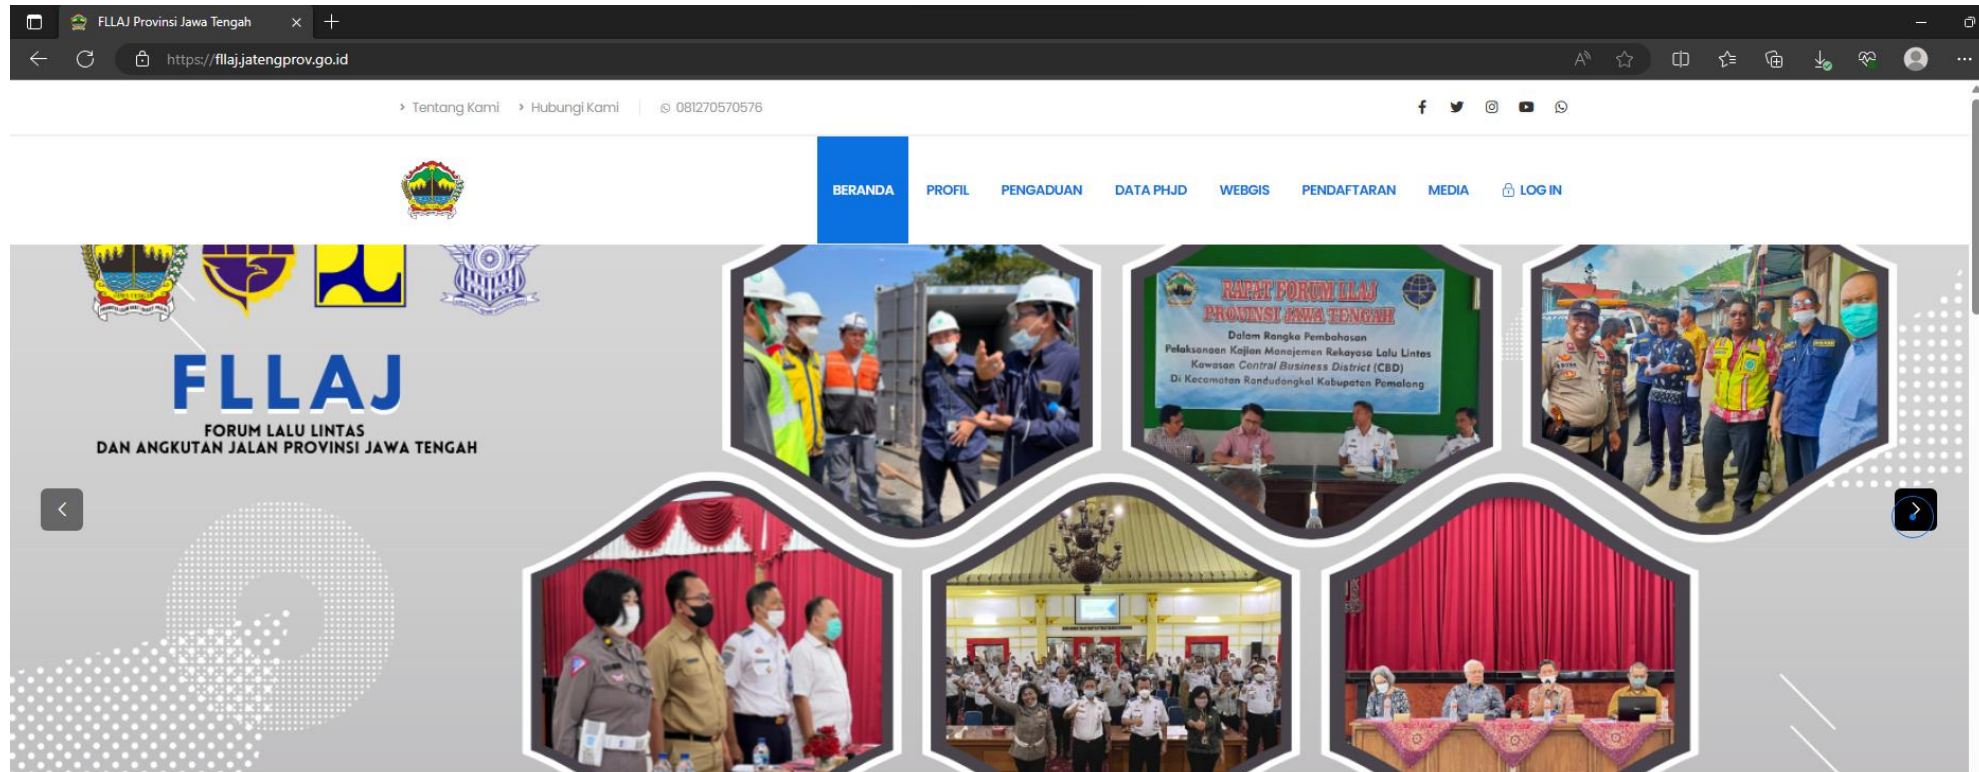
FLLAJ Provinsi Jawa Tengah

https://fllaj.jatengprov.go.id

› Tentang Kami › Hubungi Kami 081270570576

BERANDA PROFIL PENGADUAN DATA PHJD WEBGIS PENDAFTARAN MEDIA LOG IN

FLLAJ
FORUM LALU LINTAS
DAN ANGKUTAN JALAN PROVINSI JAWA TENGAH

RAPAT FORUM LLAJ
PROVINSI JAWA TENGAH
Dalam Rangka Pembahasan
Pelaksanaan Kajian Manajemen Rekayasa Lalu Lintas
Kawasan Central Business District (CBD)
Di Kecamatan Randudongkal Kabupaten Pemalang